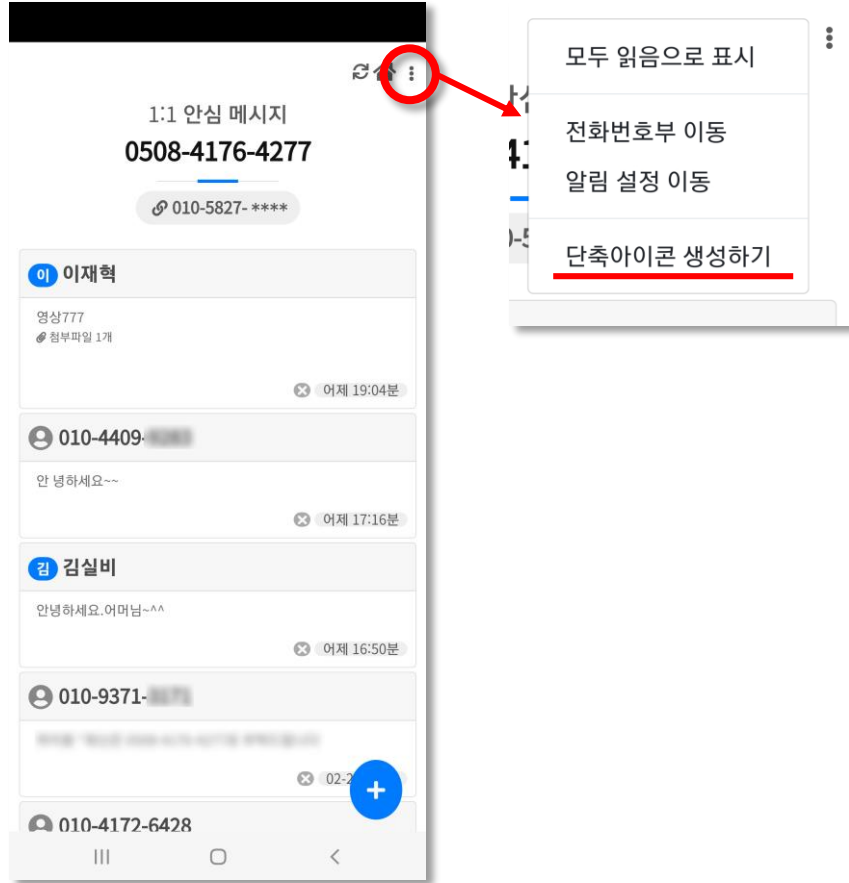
1:1 안심 메시지
0508-4176-4277

010-5827- ****

이 이재혁
영상777
첨부파일 1개
어제 19:04분

010-4409-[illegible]
안 녕하세요~~
어제 17:16분

김 김실비
안녕하세요.어머님~^^
어제 16:50분

010-9371-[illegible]
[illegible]
02-2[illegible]

010-4172-6428

+

모두 읽음으로 표시
전화번호부 이동
알림 설정 이동
단축아이콘 생성하기